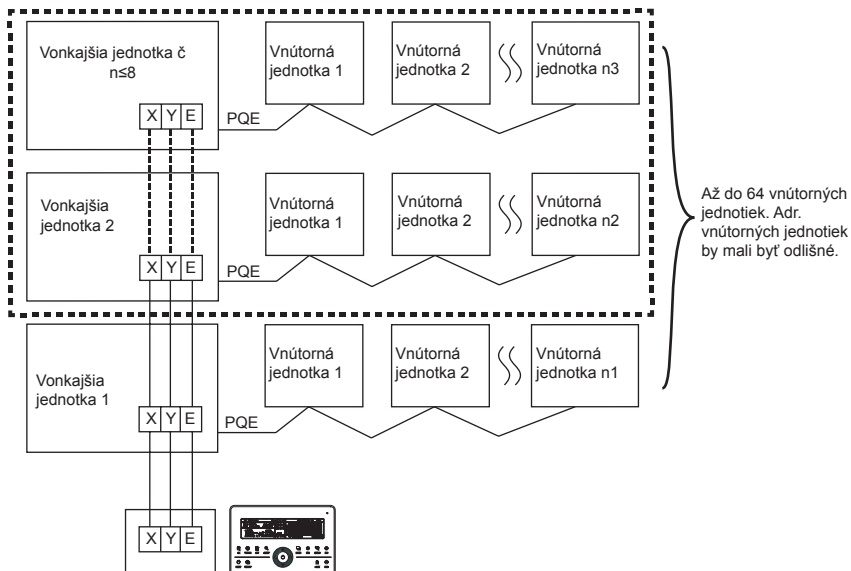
Vonkajšia jednotka č n≤8

X Y E

PQE

Vnútorná jednotka 1

Vnútorná jednotka 2

Vnútorná jednotka n3

Vonkajšia jednotka 2

X Y E

PQE

Vnútorná jednotka 1

Vnútorná jednotka 2

Vnútorná jednotka n2

Až do 64 vnútorných jednotiek. Adr. vnútorných jednotiek by mali byť odlišné.

Vonkajšia jednotka 1

X Y E

PQE

Vnútorná jednotka 1

Vnútorná jednotka 2

Vnútorná jednotka n1

X Y E